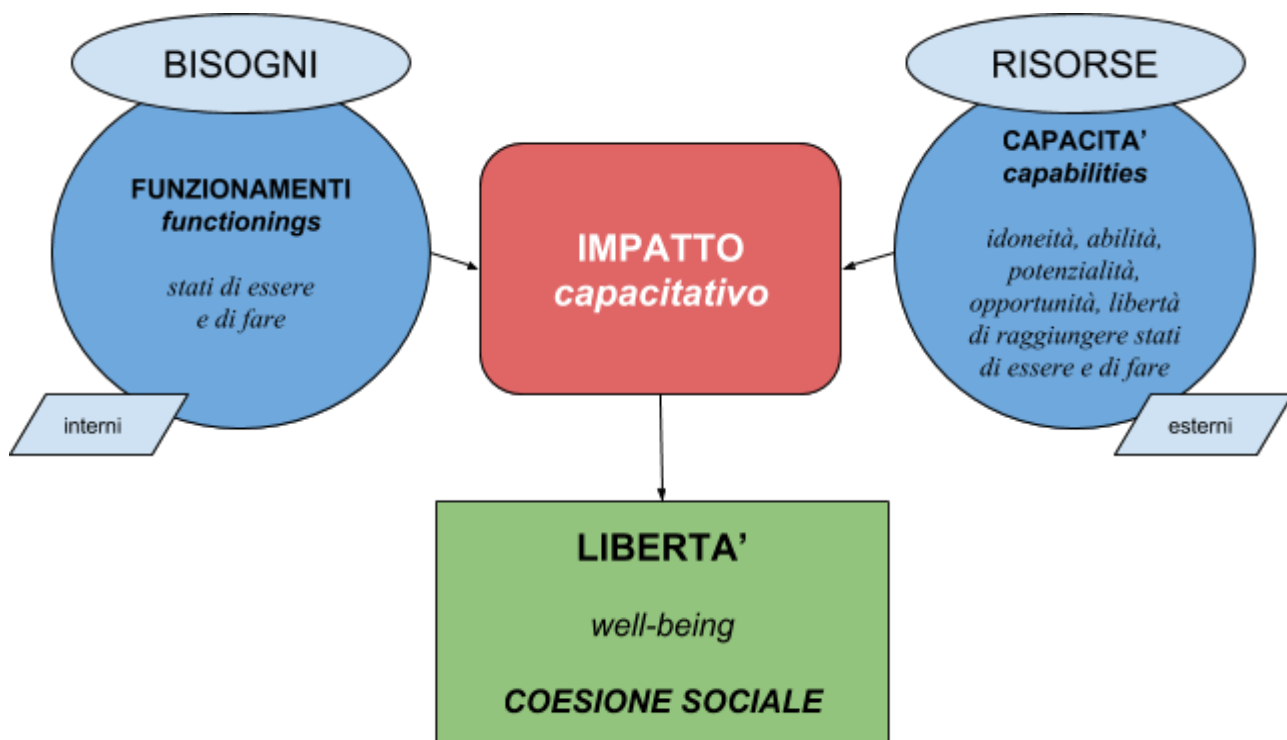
BISOGNI

FUNZIONAMENTI
functionings

stati di essere
e di fare

interni

RISORSE

CAPACITA'
capabilities

idoneità, abilità, potenzialità, opportunità, libertà di raggiungere stati di essere e di fare

esterni

IMPATTO
capacitativo

LIBERTA'

well-being

COESIONE SOCIALE